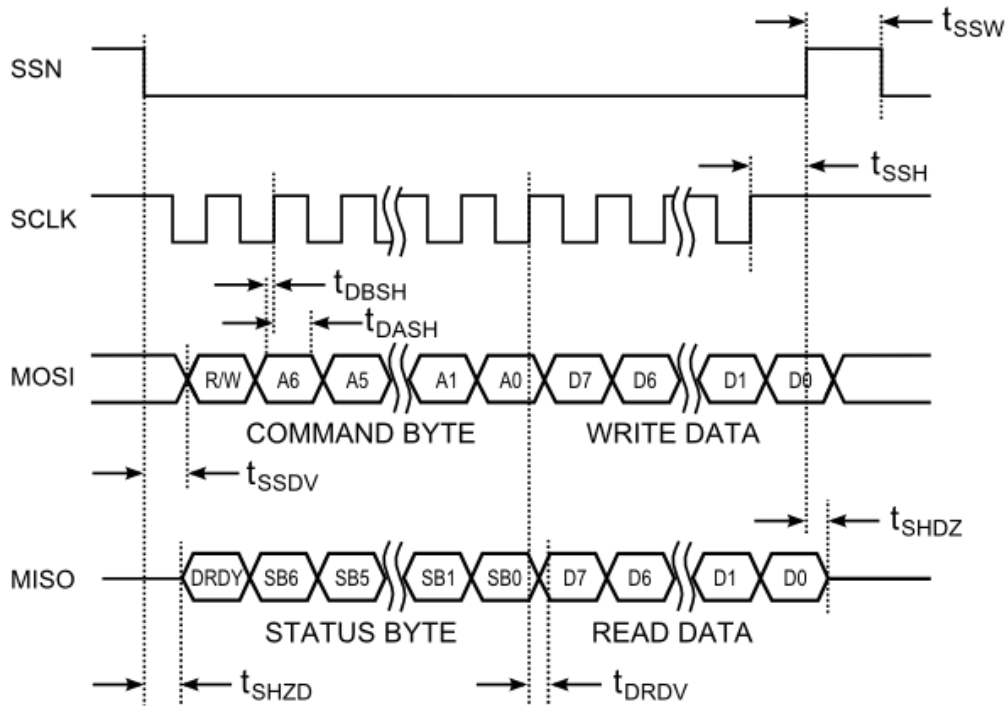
$t_{SSW}$

SSN

$t_{SSH}$

SCLK

$t_{DBSH}$

$t_{DASH}$

MOSI

R/W A6 A5 A1 A0 D7 D6 D1 D0

COMMAND BYTE

WRITE DATA

$t_{SSDV}$

$t_{SHDZ}$

MISO

DRDY SB6 SB5 SB1 SB0 D7 D6 D1 D0

STATUS BYTE

READ DATA

$t_{SHZD}$

$t_{DRDV}$